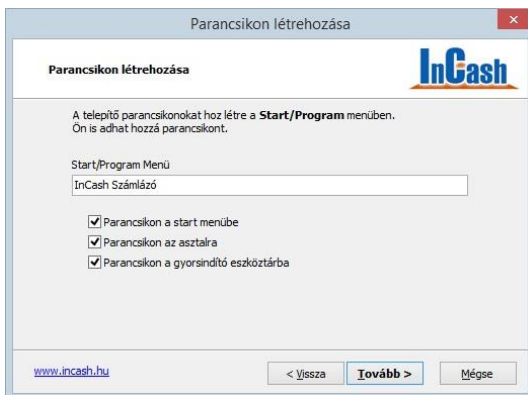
Parancsikon létrehozása

Parancsikon létrehozása

InCash

A telepítő parancsikonokat hoz létre a **Start/Program** menüben. Ön is adhat hozzá parancsikont.

Start/Program Menü

InCash Számlázó

Parancsikon a start menübe

Parancsikon az asztalra

Parancsikon a gyorsindító eszköztárba

www.incash.hu

< Vissza

Tovább >

Mégse